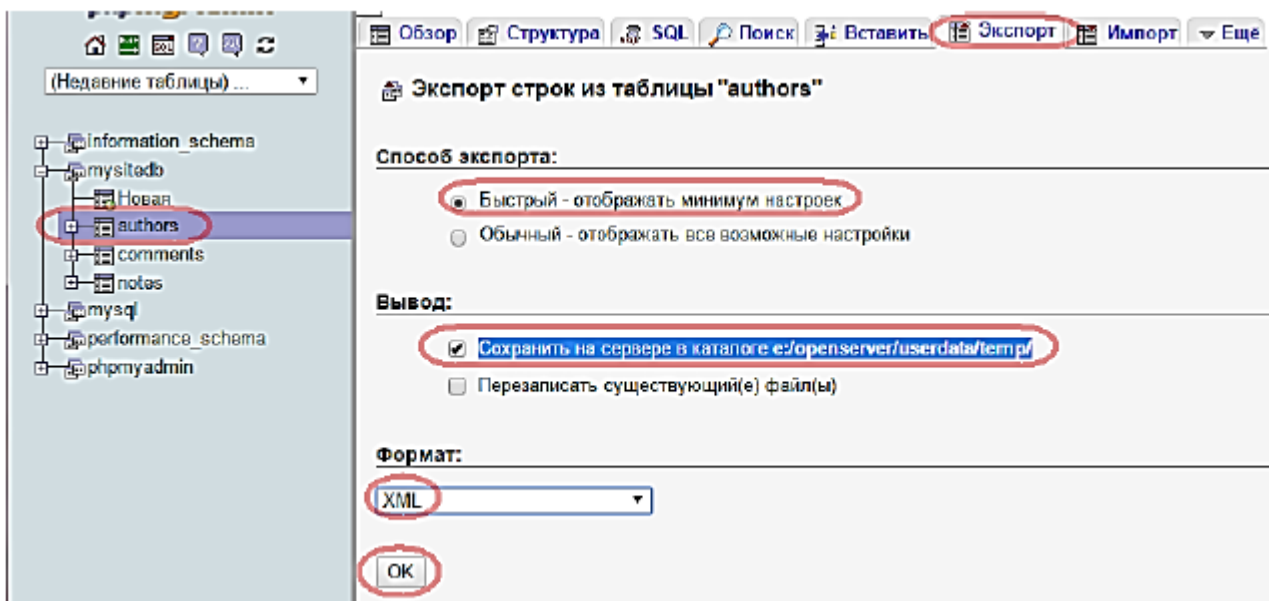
(Недавние таблицы) ...

information_schema
mysitedb
Новая
authors
comments
notes
mysql
performance_schema
phpmyadmin

Обзор | Структура | SQL | Поиск | Вставить | Экспорт | Импорт | Еще

Экспорт строк из таблицы "authors"

Способ экспорта:

Быстрый - отображать минимум настроек

Обычный - отображать все возможные настройки

Вывод:

Сохранить на сервере в каталоге e:/openserver/userdata/temp/

Перезаписать существующий(е) файл(ы)

Формат:

XML

OK